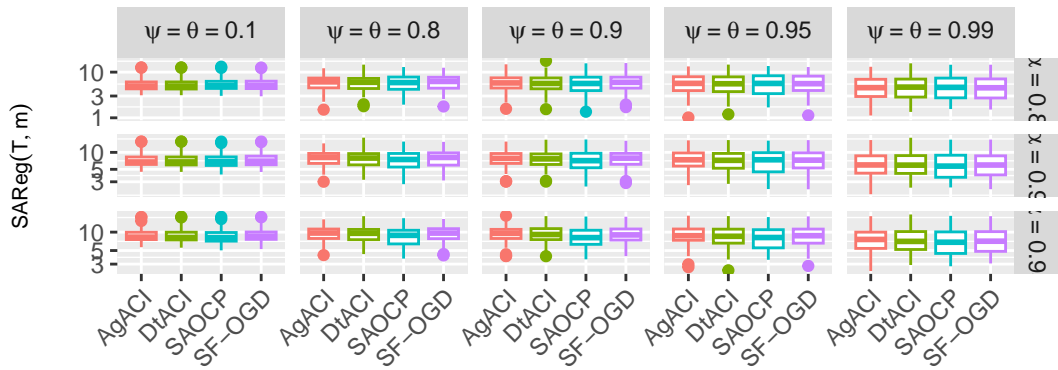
$\psi = \theta = 0.1$
$\psi = \theta = 0.8$
$\psi = \theta = 0.9$
$\psi = \theta = 0.95$
$\psi = \theta = 0.99$

SAReg(T, m)

10
3
1

10
5
3

10
5
3

$\alpha = 0.8$
$\alpha = 0.9$
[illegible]

AgACI
DtACI
SAOCP
SF–OGD

AgACI
DtACI
SAOCP
SF–OGD

AgACI
DtACI
SAOCP
SF–OGD

AgACI
DtACI
SAOCP
SF–OGD

AgACI
DtACI
SAOCP
SF–OGD